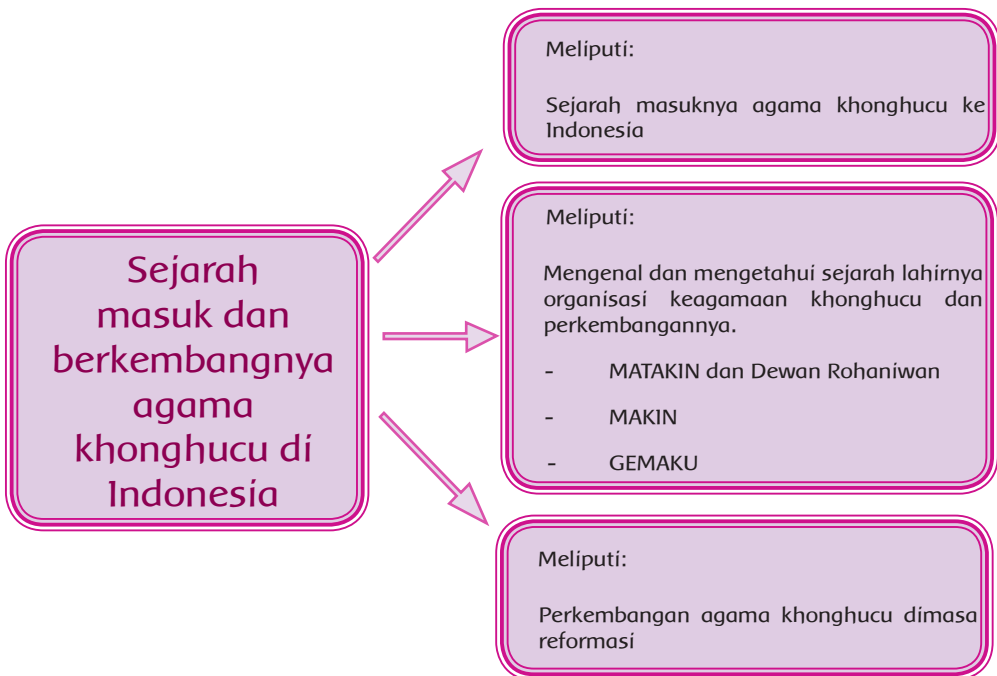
Sejarah masuk dan berkembangnya agama khonghucu di Indonesia

Meliputi:

Sejarah masuknya agama khonghucu ke Indonesia

Meliputi:

Mengenal dan mengetahui sejarah lahirnya organisasi keagamaan khonghucu dan perkembangannya.

- MATAKIN dan Dewan Rohaniwan

- MAKIN

- GEMAKU

Meliputi:

Perkembangan agama khonghucu dimasa reformasi